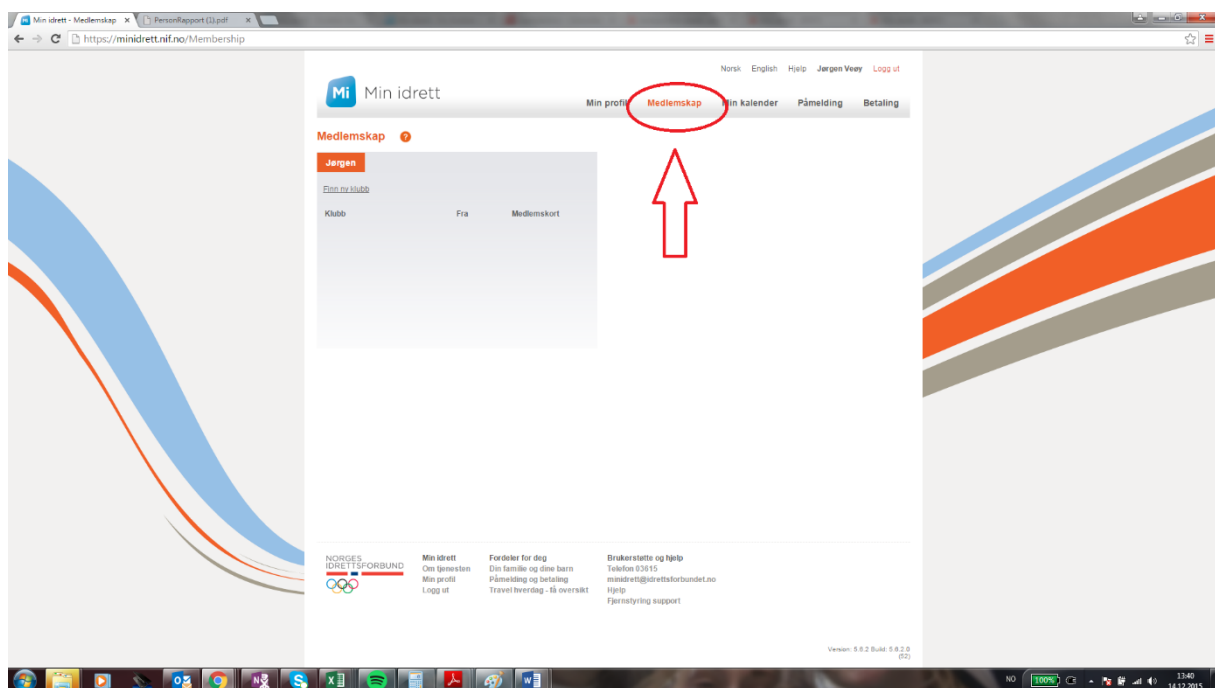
Min idrett - Medlemskap ×
PersonRapport (1).pdf ×

https://minidrett.nif.no/Membership

Norsk English Hjelp Jørgen Veøy Logg ut

Mi Min idrett

Min profil Medlemskap Min kalender Påmelding Betaling

Medlemskap ?

Jørgen

Finn ny klubb

Klubb Fra Medlemskort

NORGES IDRETTSFORBUND

Min idrett
Om tjenesten
Min profil
Logg ut

Fordeler for deg
Din familie og dine barn
Påmelding og betaling
Travel hverdag - få oversikt

Brukerstøtte og hjelp
Telefon 03615
minidrett@idrettsforbundet.no
Hjelp
Fjernstyring support

Version: 5.6.2 Build: 5.6.2.0 (52)

NO 100% 13:40 14.12.2015